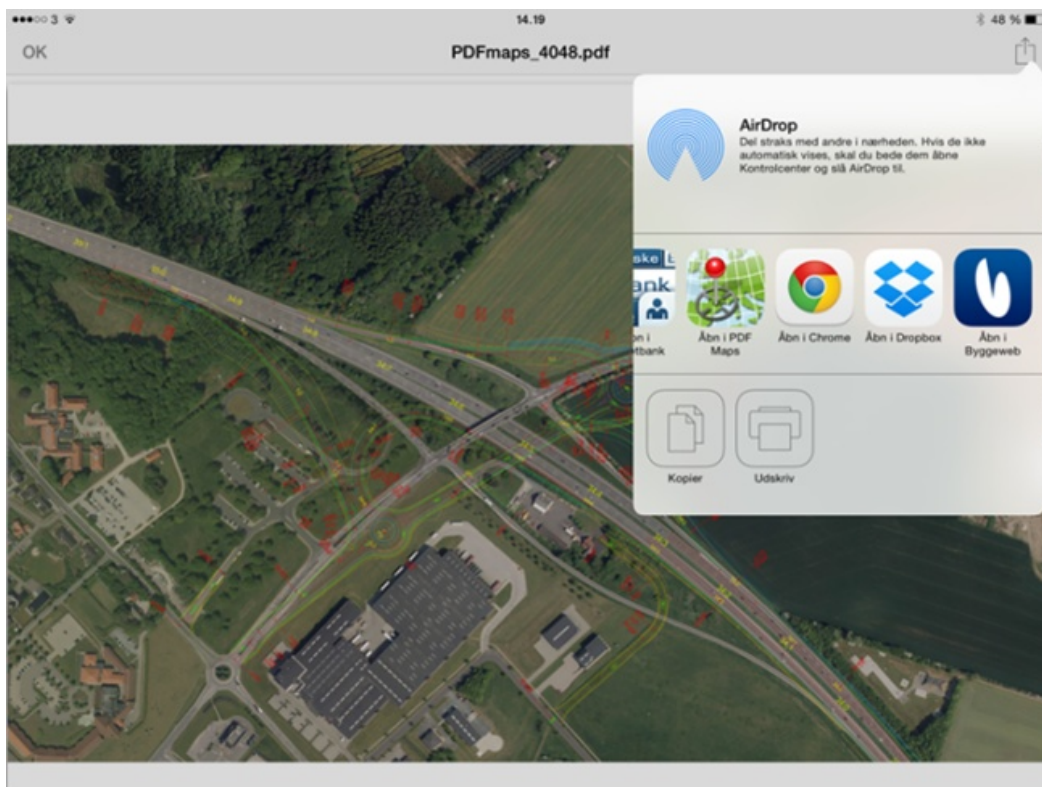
●●●○○ 3 14.19 48 %

OK PDFmaps_4048.pdf

AirDrop
Del straks med andre i nærheden. Hvis de ikke automatisk vises, skal du bede dem åbne Kontrolcenter og slå AirDrop til.

ske
ank
n i
tbank

Åbn i PDF Maps

Åbn i Chrome

Åbn i Dropbox

Åbn i Byggeweb

Kopier

Udskriv